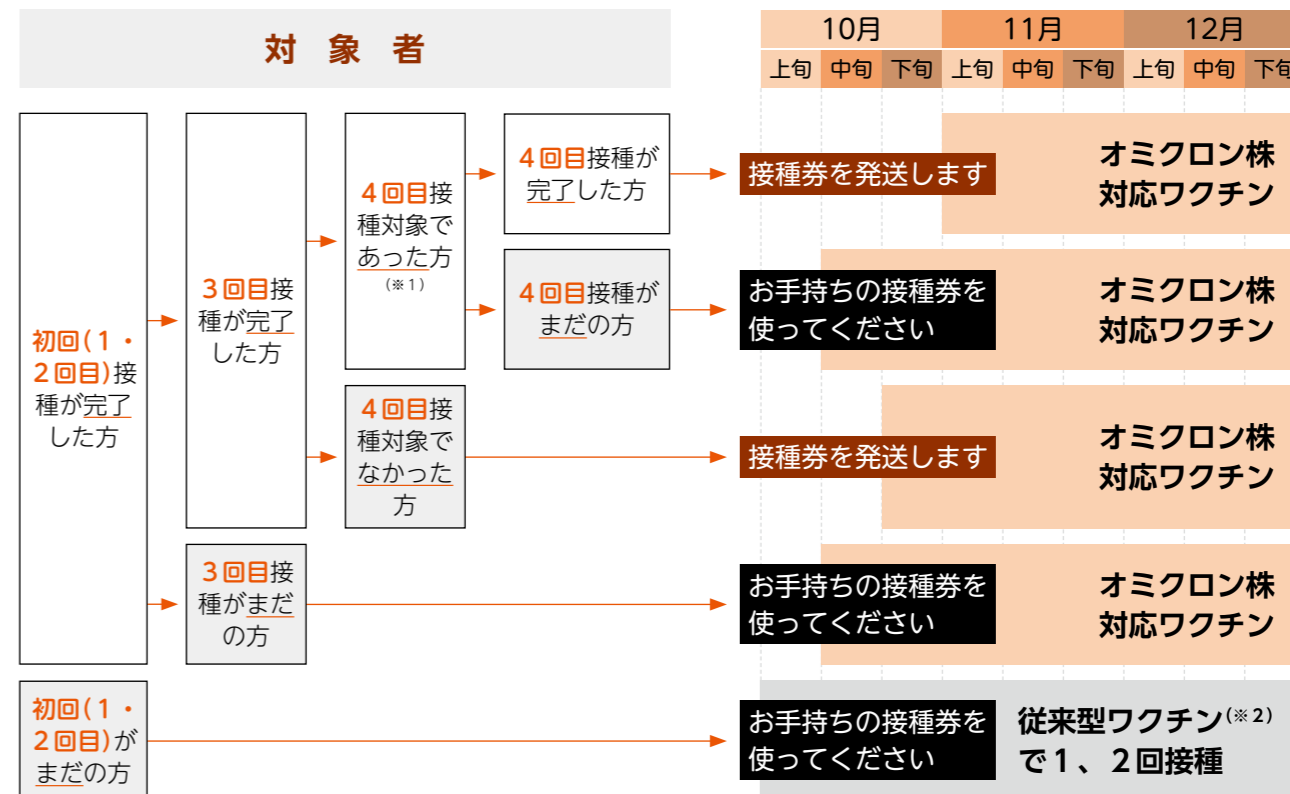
対象者

| 10月 | | | 11月 | | | 12月 | | |
|---|---|---|---|---|---|---|---|---|
| 上旬 | 中旬 | 下旬 | 上旬 | 中旬 | 下旬 | 上旬 | 中旬 | 下旬 |

初回(1・2回目)接種が完了した方

3回目接種が完了した方

4回目接種対象であった方(※1)

4回目接種が完了した方

接種券を発送します

オミクロン株対応ワクチン

4回目接種がまだの方

お手持ちの接種券を使ってください

オミクロン株対応ワクチン

4回目接種対象でなかった方

接種券を発送します

オミクロン株対応ワクチン

3回目接種がまだの方

お手持ちの接種券を使ってください

オミクロン株対応ワクチン

初回(1・2回目)がまだの方

お手持ちの接種券を使ってください

従来型ワクチン(※2)で1、2回接種